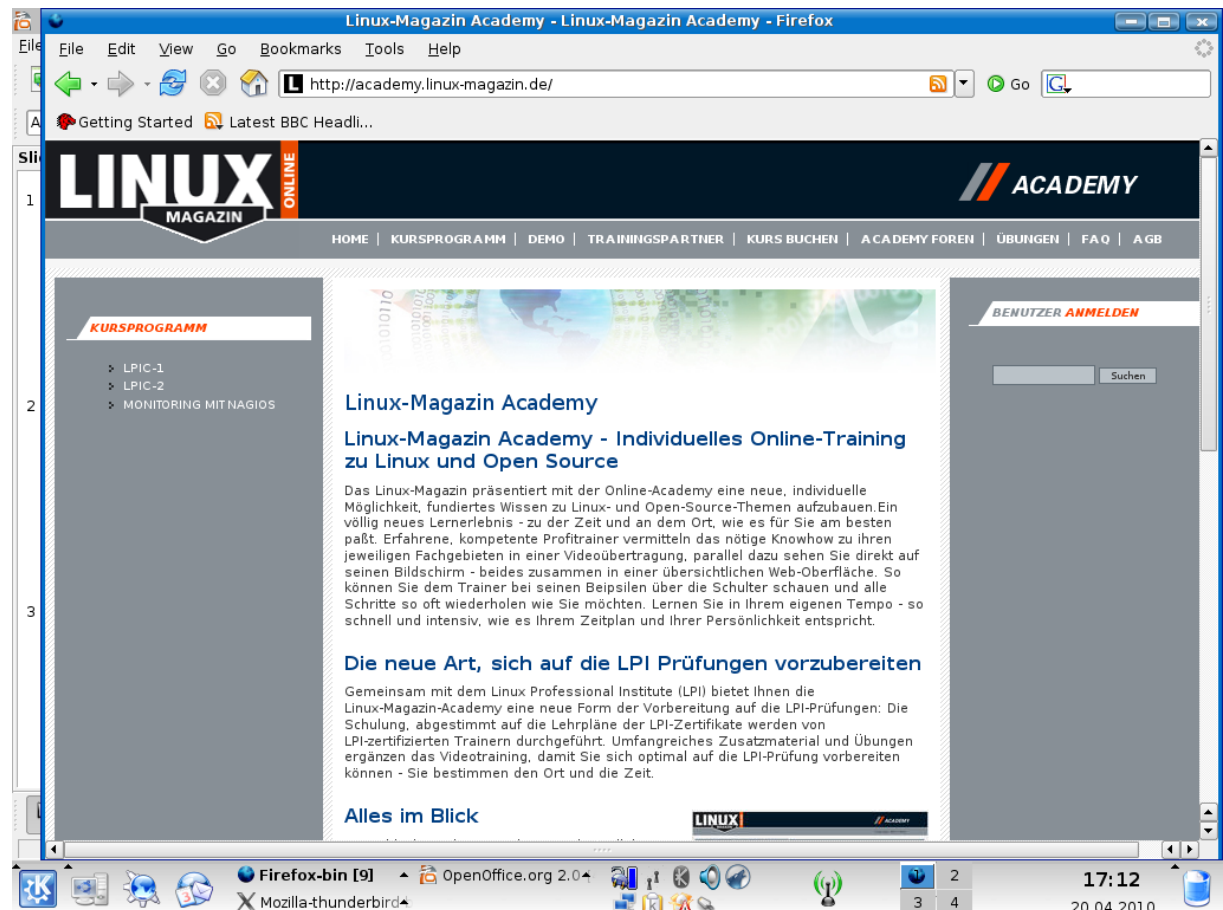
Linux-Magazin Academy - Linux-Magazin Academy - Firefox

File Edit View Go Bookmarks Tools Help

http://academy.linux-magazin.de/

Go

Getting Started Latest BBC Headli...

LINUX MAGAZIN ONLINE

ACADEMY

HOME | KURSPROGRAMM | DEMO | TRAININGSPARTNER | KURS BUCHEN | ACADEMY FOREN | ÜBUNGEN | FAQ | AGB

KURSPROGRAMM

LPIC-1
LPIC-2
MONITORING MIT NAGIOS

Linux-Magazin Academy

Linux-Magazin Academy - Individuelles Online-Training zu Linux und Open Source

Das Linux-Magazin präsentiert mit der Online-Academy eine neue, individuelle Möglichkeit, fundiertes Wissen zu Linux- und Open-Source-Themen aufzubauen.Ein völlig neues Lernerlebnis - zu der Zeit und an dem Ort, wie es für Sie am besten paßt. Erfahrene, kompetente Profitrainer vermitteln das nötige Knowhow zu ihren jeweiligen Fachgebieten in einer Videoübertragung, parallel dazu sehen Sie direkt auf seinen Bildschirm - beides zusammen in einer übersichtlichen Web-Oberfläche. So können Sie dem Trainer bei seinen Beipsilen über die Schulter schauen und alle Schritte so oft wiederholen wie Sie möchten. Lernen Sie in Ihrem eigenen Tempo - so schnell und intensiv, wie es Ihrem Zeitplan und Ihrer Persönlichkeit entspricht.

Die neue Art, sich auf die LPI Prüfungen vorzubereiten

Gemeinsam mit dem Linux Professional Institute (LPI) bietet Ihnen die Linux-Magazin-Academy eine neue Form der Vorbereitung auf die LPI-Prüfungen: Die Schulung, abgestimmt auf die Lehrpläne der LPI-Zertifikate werden von LPI-zertifizierten Trainern durchgeführt. Umfangreiches Zusatzmaterial und Übungen ergänzen das Videotraining, damit Sie sich optimal auf die LPI-Prüfung vorbereiten können - Sie bestimmen den Ort und die Zeit.

Alles im Blick

BENUTZER ANMELDEN

Suchen

Firefox-bin [9]
Mozilla-thunderbird
OpenOffice.org 2.0

1 2 3 4

17:12
20.04.2010